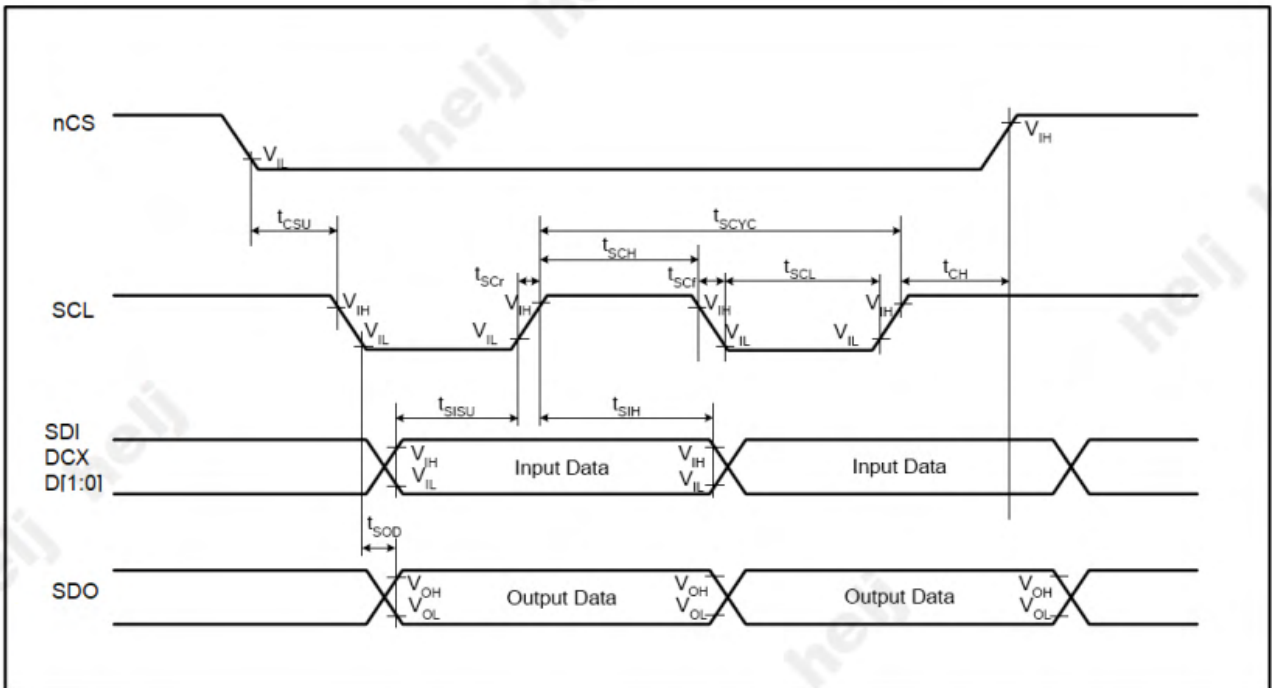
nCS

$V_{IL}$

$V_{IH}$

$t_{CSU}$

$t_{SCYC}$

$t_{SCH}$

$t_{SCr}$

$t_{SCf}$

$t_{SCL}$

$t_{CH}$

SCL

$V_{IH}$

$V_{IL}$

$V_{IL}$

$V_{IH}$

$V_{IH}$

$V_{IL}$

$V_{IL}$

$V_{IH}$

$t_{SISU}$

$t_{SIH}$

SDI
DCX
D[1:0]

$V_{IH}$
$V_{IL}$

Input Data

$V_{IH}$
$V_{IL}$

Input Data

$t_{SOD}$

SDO

$V_{OH}$
$V_{OL}$

Output Data

$V_{OH}$
$V_{OL}$

Output Data

$V_{OH}$
$V_{OL}$

helj